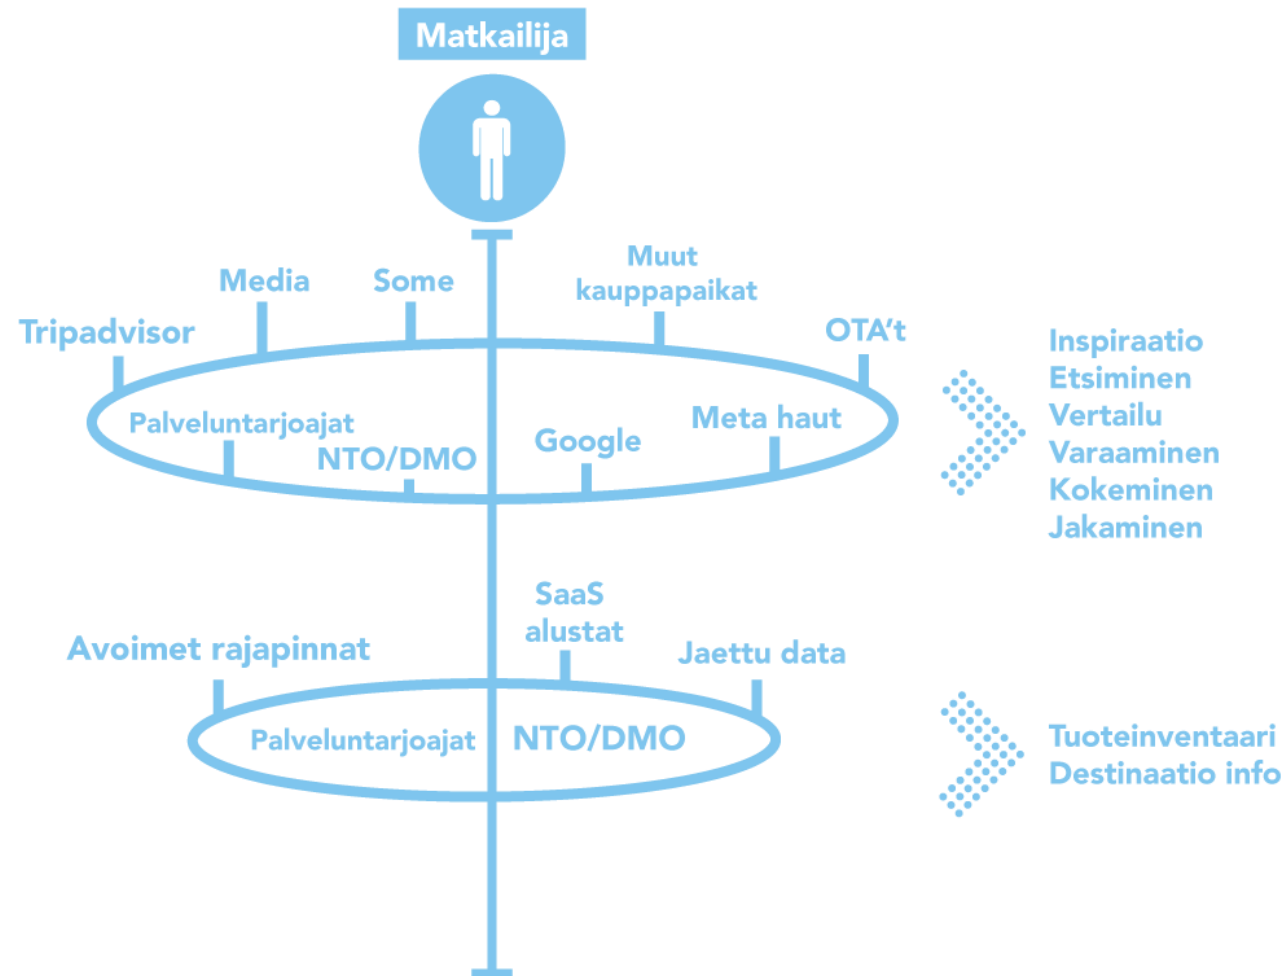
Matkailija

Media

Some

Muut kauppapaikat

Tripadvisor

OTA't

Palveluntarjoajat

NTO/DMO

Google

Meta haut

Inspiraatio
Etsiminen
Vertailu
Varaaminen
Kokeminen
Jakaminen

SaaS alustat

Avoimet rajapinnat

Jaettu data

Palveluntarjoajat

NTO/DMO

Tuoteinventaari
Destinaatio info